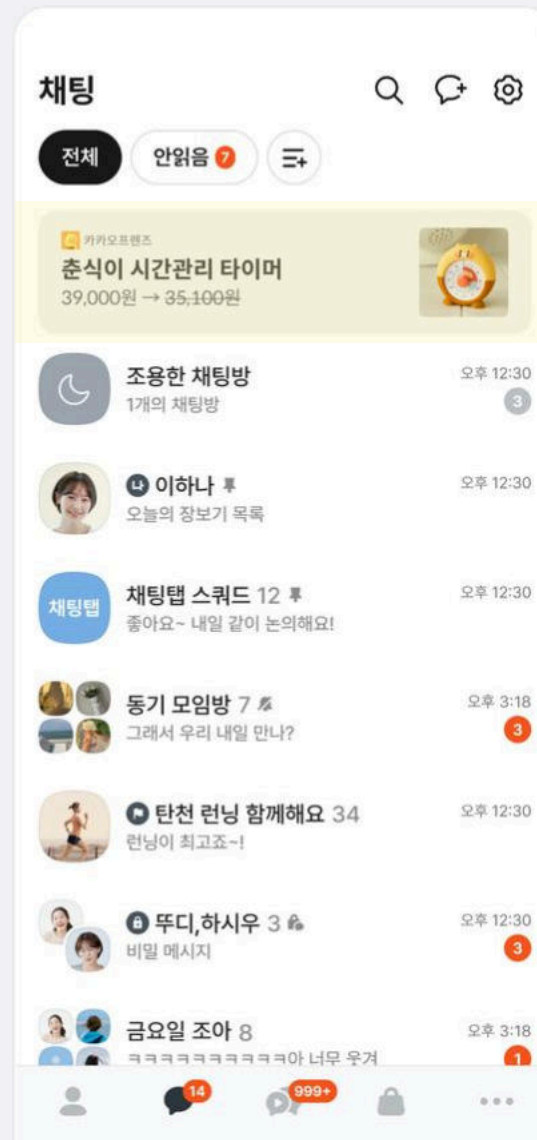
채팅

전체 안읽음 7

카카오프렌즈
춘식이 시간관리 타이머
39,000원 → ~~35,100원~~

조용한 채팅방
1개의 채팅방
오후 12:30
3

나 이하나
오늘의 장보기 목록
오후 12:30

채팅탭
채팅탭 스쿼드 12
좋아요~ 내일 같이 논의해요!
오후 12:30

동기 모임방 7
그래서 우리 내일 만나?
오후 3:18
3

탄천 런닝 함께해요 34
런닝이 최고죠~!
오후 12:30

뚜디,하시우 3
비밀 메시지
오후 12:30
3

금요일 조아 8
ㅋㅋㅋㅋㅋㅋㅋㅋㅋㅋㅋ아 너무 웃겨
오후 3:18
1

14
999+